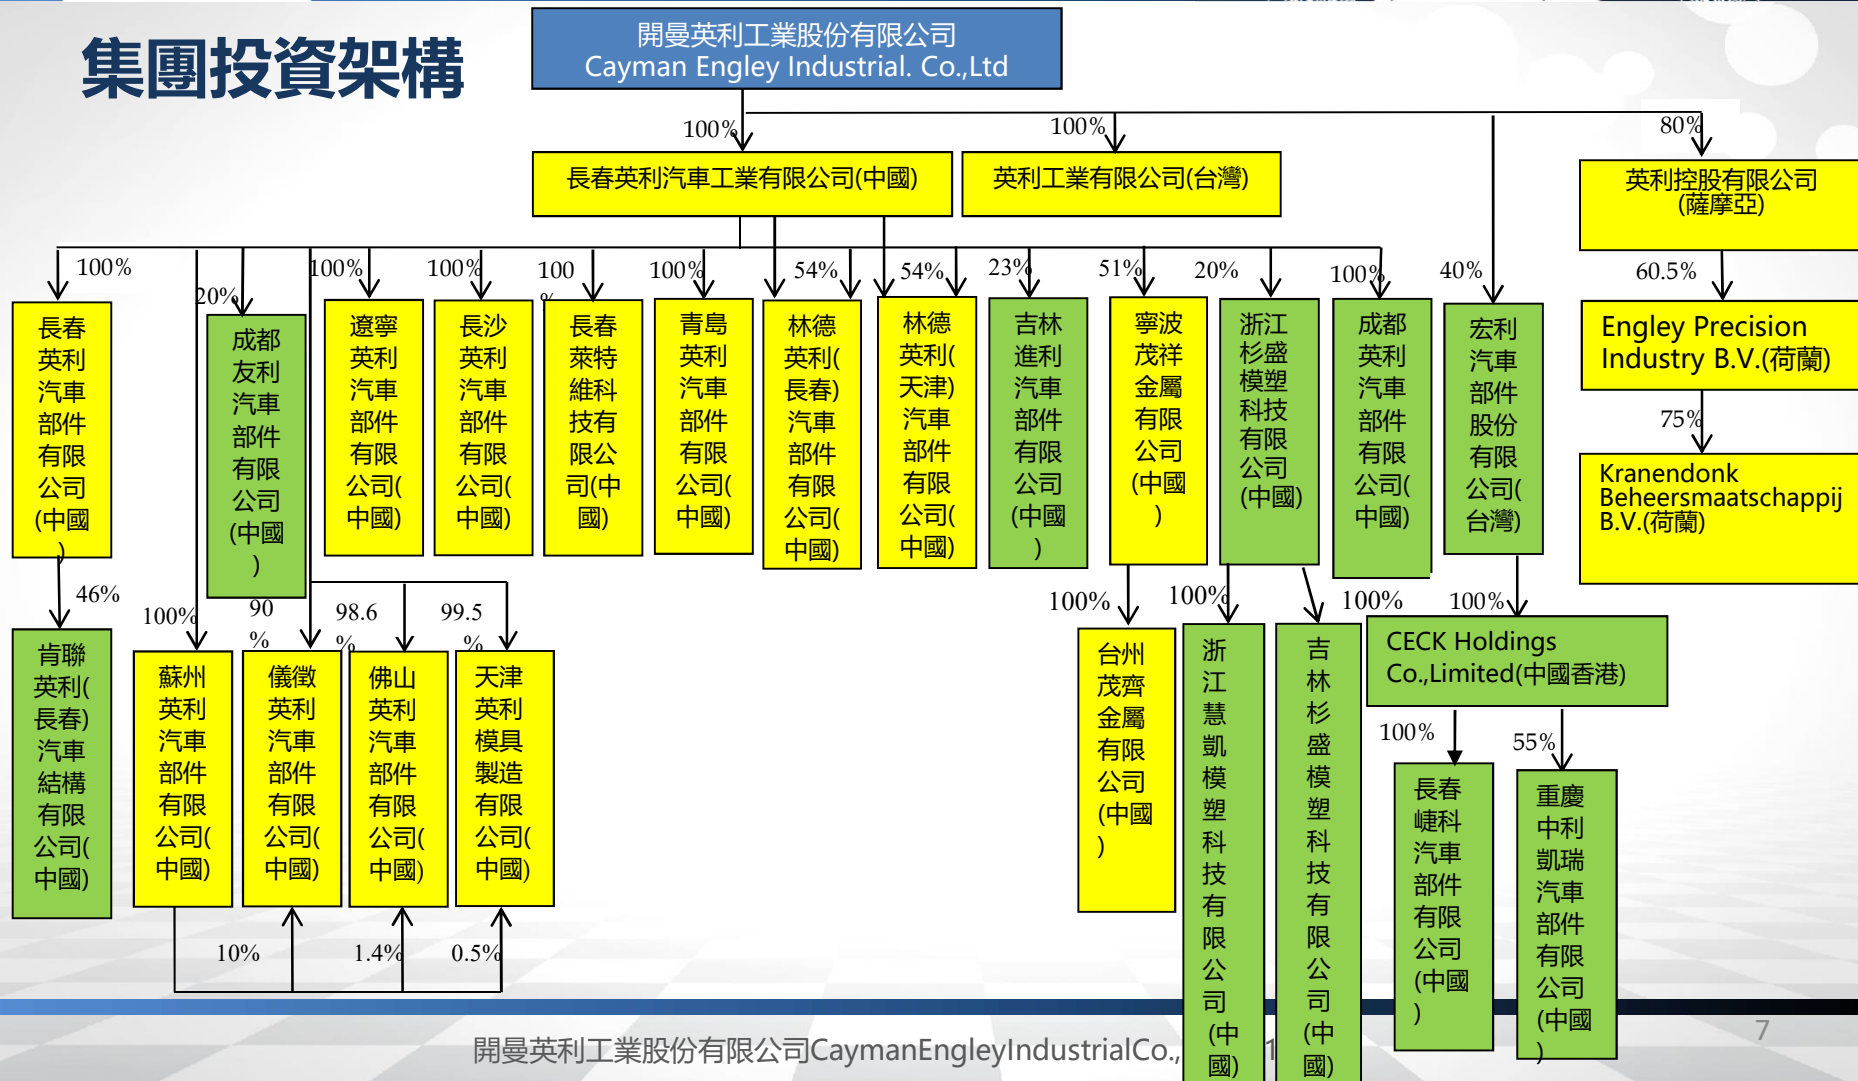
集團投資架構

開曼英利工業股份有限公司
Cayman Engley Industrial. Co.,Ltd

100%
100%
80%

長春英利汽車工業有限公司(中國)

英利工業有限公司(台灣)

英利控股有限公司(薩摩亞)

100%
20%
100%
100%
100
%
100%
54%
54%
23%
51%
20%
100%
40%
60.5%

長春英利汽車部件有限公司(中國)

成都友利汽車部件有限公司(中國)

遼寧英利汽車部件有限公司(中國)

長沙英利汽車部件有限公司(中國)

長春萊特維科技有限公司(中國)

青島英利汽車部件有限公司(中國)

林德英利(長春)汽車部件有限公司(中國)

林德英利(天津)汽車部件有限公司(中國)

吉林進利汽車部件有限公司(中國)

寧波茂祥金屬有限公司(中國)

浙江杉盛模塑科技有限公司(中國)

成都英利汽車部件有限公司(中國)

宏利汽車部件股份有限公司(台灣)

Engley Precision Industry B.V.(荷蘭)

75%

Kranendonk Beheersmaatschappij B.V.(荷蘭)

46%
100%
90
%
98.6
%
99.5
%
100%
100%
100%
100%

肯聯英利(長春)汽車結構有限公司(中國)

蘇州英利汽車部件有限公司(中國)

儀徵英利汽車部件有限公司(中國)

佛山英利汽車部件有限公司(中國)

天津英利模具製造有限公司(中國)

台州茂齊金屬有限公司(中國)

浙江慧凱模塑科技有限公司(中國)

吉林杉盛模塑科技有限公司(中國)

CECK Holdings Co.,Limited(中國香港)

100%
55%

長春峙科汽車部件有限公司(中國)

重慶中利凱瑞汽車部件有限公司(中國)

10%
1.4%
0.5%

開曼英利工業股份有限公司CaymanEngleyIndustrialCo.,

7